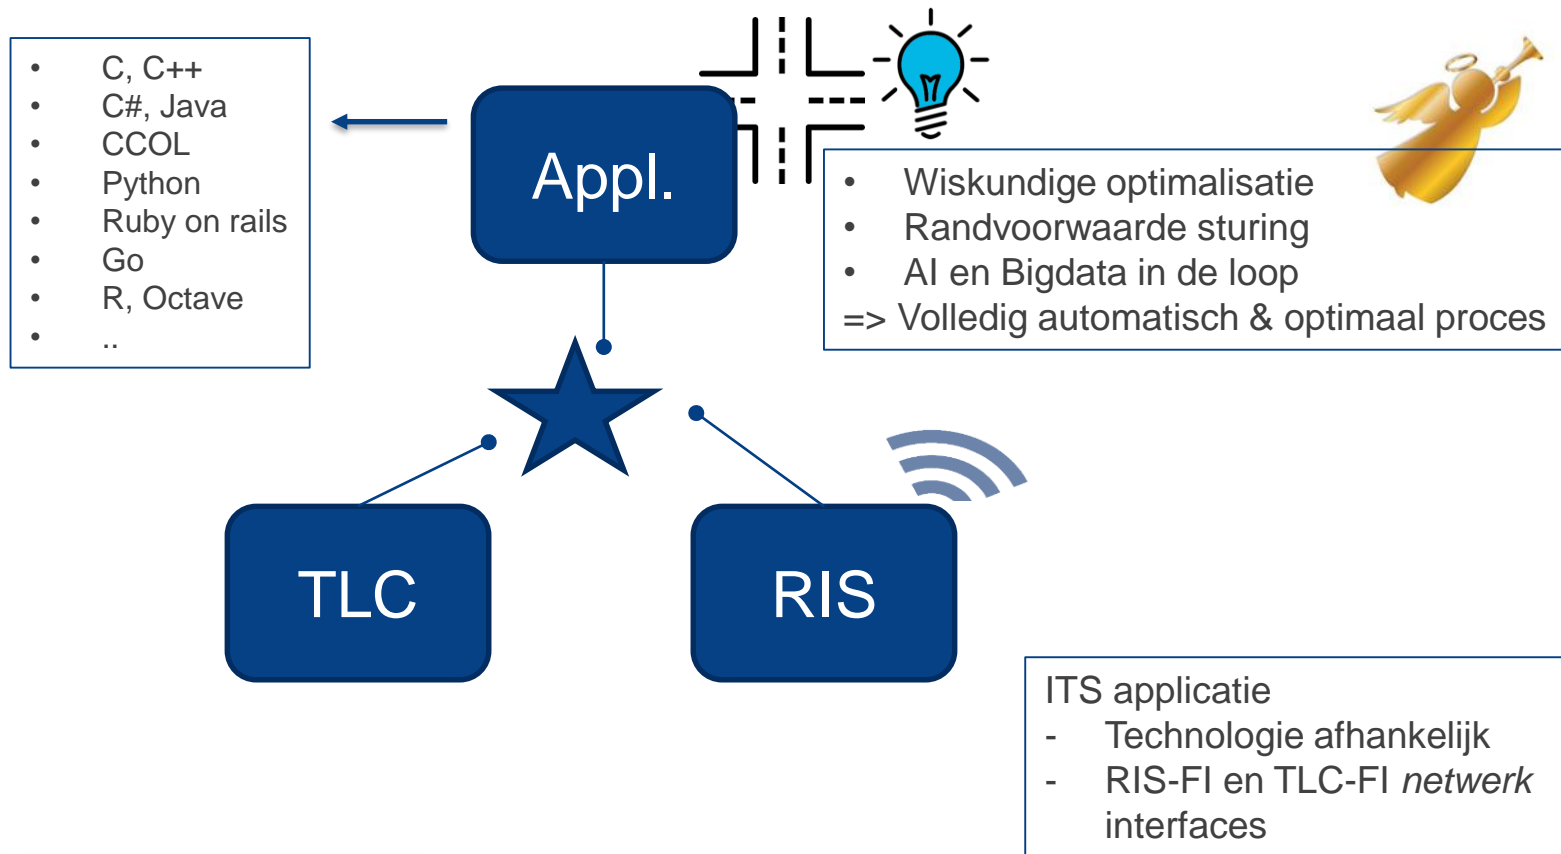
- C, C++
- C#, Java
- CCOL
- Python
- Ruby on rails
- Go
- R, Octave
- ..

Appl.

- Wiskundige optimalisatie
- Randvoorwaarde sturing
- AI en Bigdata in de loop

=> Volledig automatisch & optimaal proces

TLC

RIS

ITS applicatie
- Technologie afhankelijk
- RIS-FI en TLC-FI *netwerk* interfaces